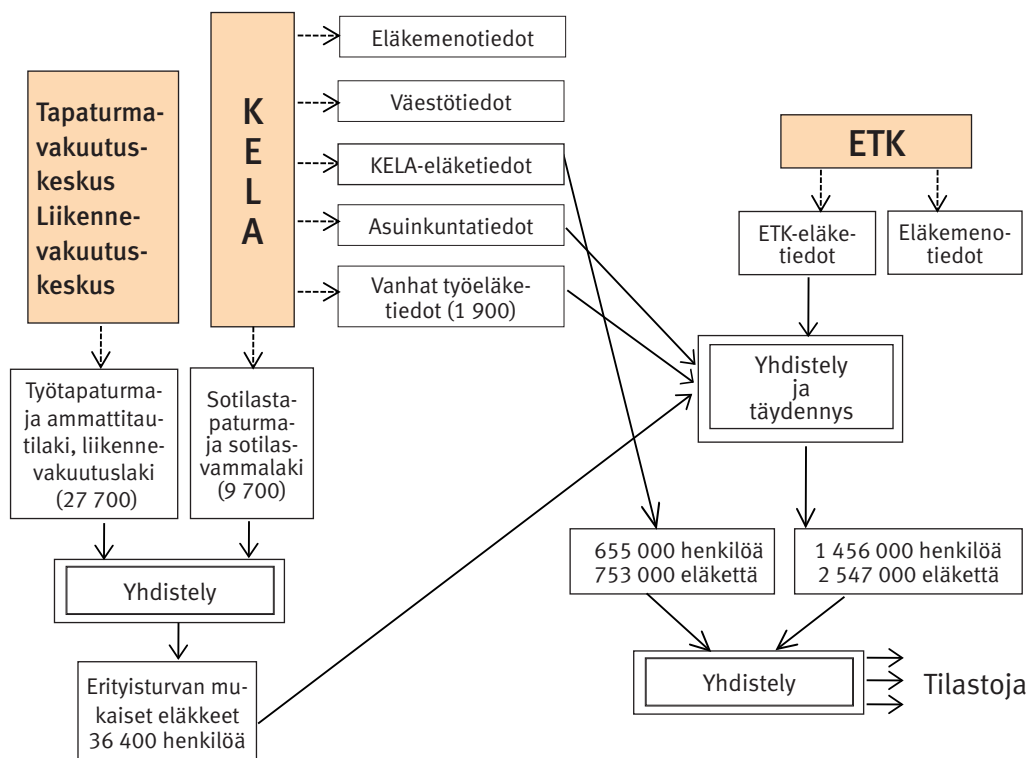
Tapaturmavakuutuskeskus Liikennevakuutuskeskus

K E L A

Eläkemenotiedot

Väestötiedot

KELA-eläketiedot

Asuinkuntatiedot

Vanhat työeläketiedot (1 900)

ETK

ETK-eläketiedot

Eläkemenotiedot

Työtapaturmaja ammattitautilaki, liikennevakuutuslaki (27 700)

Sotilastapaturmaja sotilasvammalaki (9 700)

Yhdistely ja täydennys

Yhdistely

655 000 henkilöä 753 000 eläkettä

1 456 000 henkilöä 2 547 000 eläkettä

Erityisturvan mukaiset eläkkeet 36 400 henkilöä

Yhdistely

Tilastoja